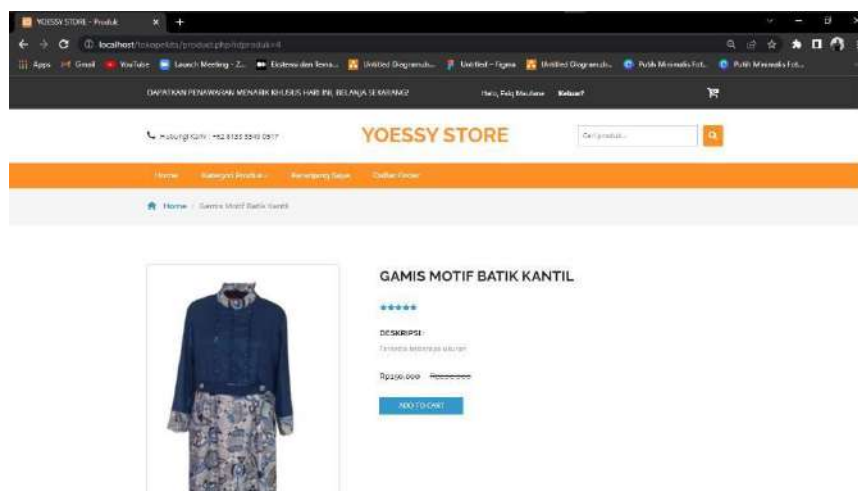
YOESSY STORE - Produk × +

localhost/tokoonline/product.php?idproduk=4

Apps Gmail YouTube Launch Meeting - Z... Ekstensi dan Tema... Untitled Diagram.dr... Untitled - Figma Untitled Diagram.dr... Putih Minimalis Fot... Putih Minimalis Fot...

DAPATKAN PENAWARAN MENARIK KHUSUS HARI INI, BELANJA SEKARANG! Halo, Faiq Maulana Keluar?

Hubungi Kami : +62 8133 5540 0517 YOESSY STORE Cari produk...

Home Kategori Produk Keranjang Saya Daftar Order

Home / Gamis Motif Batik Kantil

GAMIS MOTIF BATIK KANTIL

DESKRIPSI :

Tersedia beberapa ukuran

Rp250.000 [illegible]

ADD TO CART